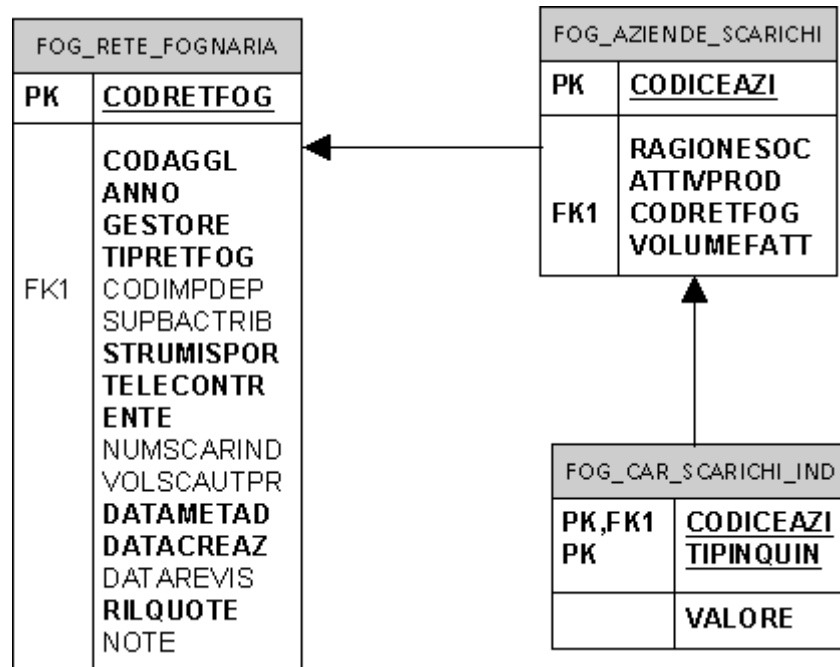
FOG_RETE_FOGNARIA

| PK | CODRETFOG |
|---|---|
| FK1 | CODAGGL ANNO GESTORE TIPRETFOG CODIMPDEP SUPBACTRIB STRUMISPOR TELECONTR ENTE NUMSCARIND VOLSCAUTPR DATAMETAD DATACREAZ DATAREVIS RILQUOTE NOTE |

FOG_AZIENDE_SCARICHI

| PK | CODICEAZI |
|---|---|
| FK1 | RAGIONESOC ATTIVPROD CODRETFOG VOLUMEFATT |

FOG_CAR_SCARICHI_IND

| PK,FK1 PK | CODICEAZI TIPINQUIN |
|---|---|
| | VALORE |